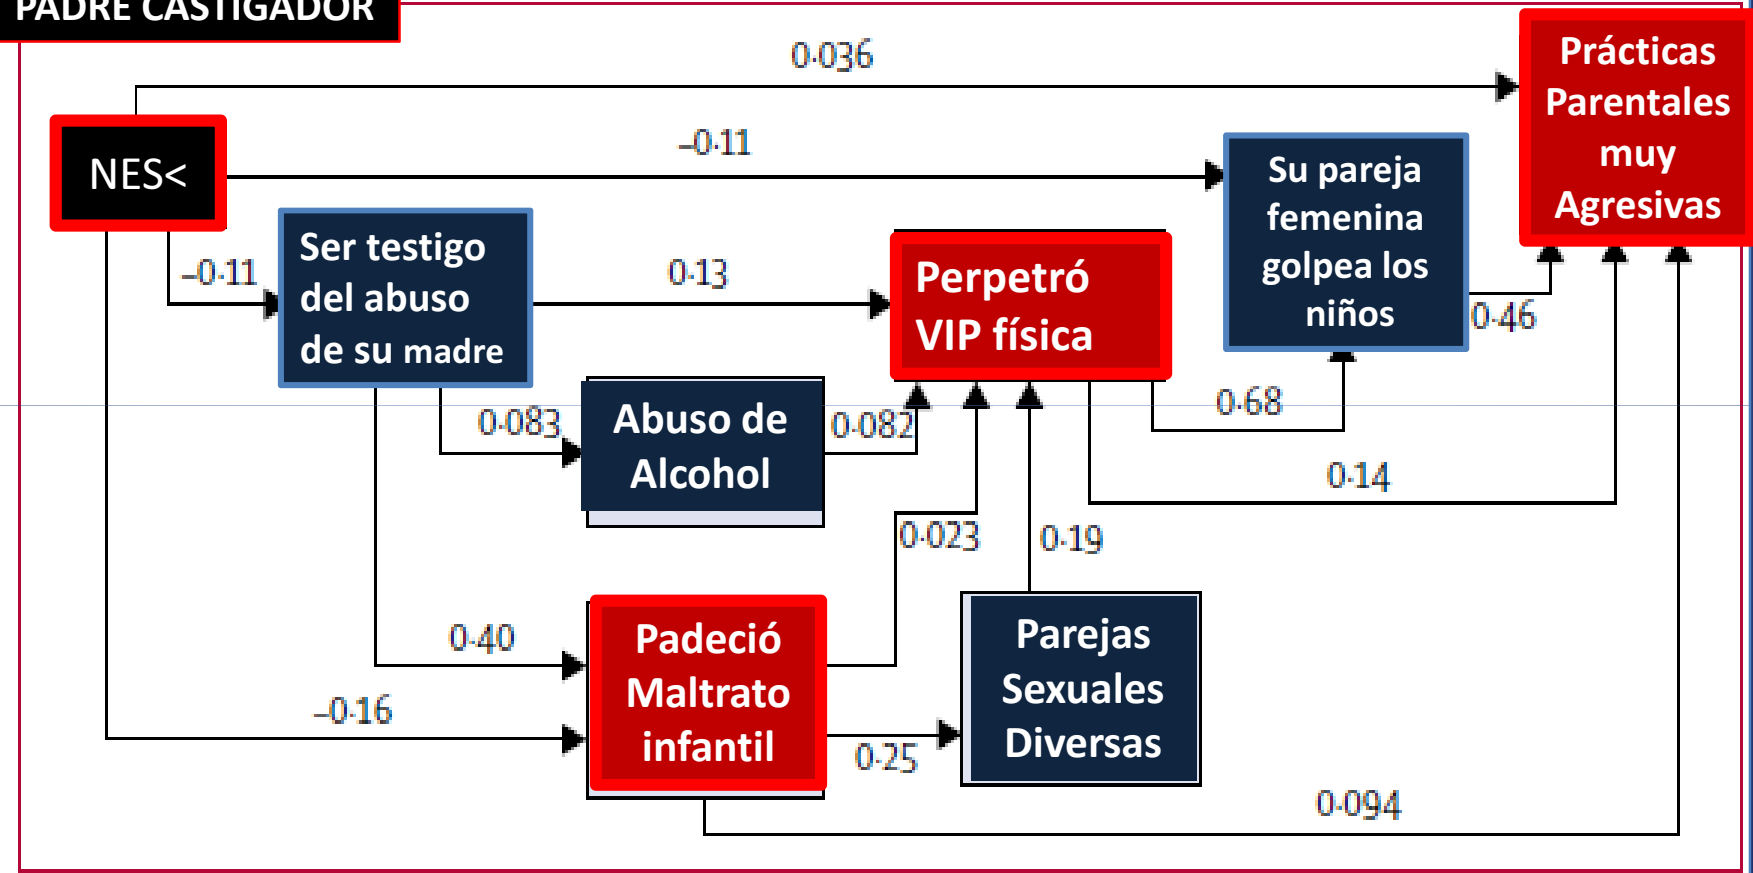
PADRE CASTIGADOR

0·036

Prácticas Parentales muy Agresivas

NES<

–0·11

Su pareja femenina golpea los niños

–0·11

Ser testigo del abuso de su madre

0·13

Perpetró VIP física

0·46

0·083

Abuso de Alcohol

0·082

0·68

0·14

0·023

0·19

0·40

Padeció Maltrato infantil

Parejas Sexuales Diversas

–0·16

0·25

0·094